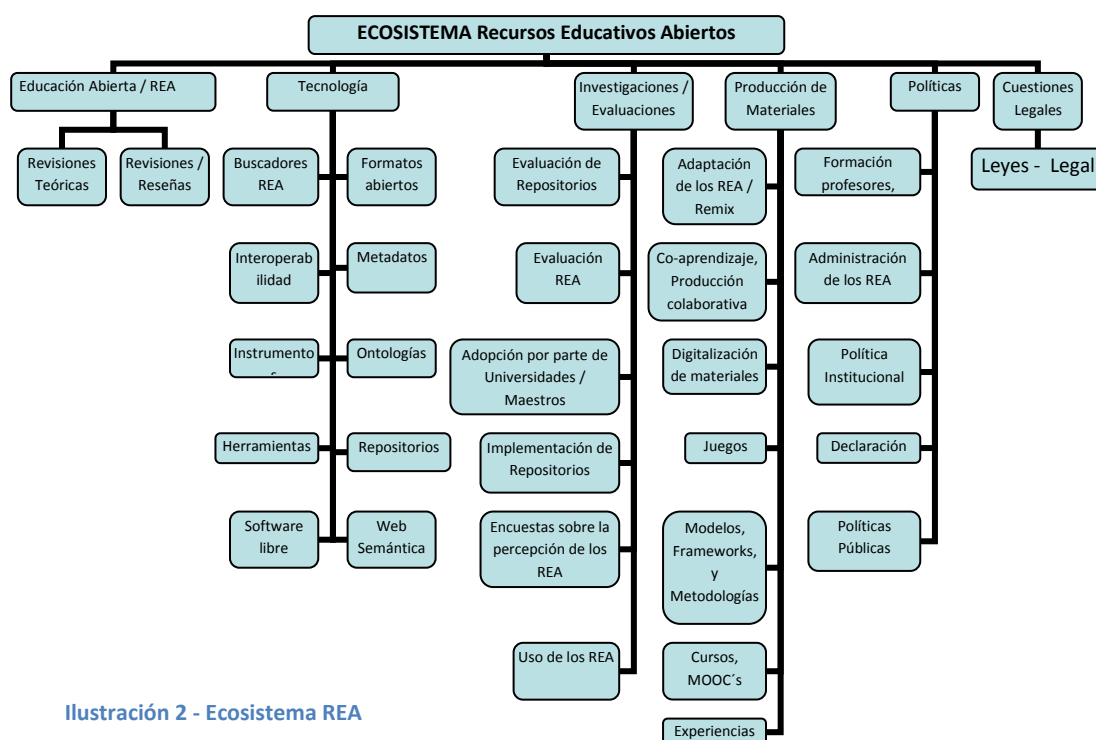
ECOSISTEMA Recursos Educativos Abiertos

Educación Abierta / REA

Revisiones Teóricas

Revisiones / Reseñas

Tecnología

Buscadores REA

Formatos abiertos

Interoperabilidad

Metadatos

Instrumento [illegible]

Ontologías

Herramientas

Repositorios

Software libre

Web Semántica

Investigaciones / Evaluaciones

Evaluación de Repositorios

Evaluación REA

Adopción por parte de Universidades / Maestros

Implementación de Repositorios

Encuestas sobre la percepción de los REA

Uso de los REA

Producción de Materiales

Adaptación de los REA / Remix

Co-aprendizaje, Producción colaborativa

Digitalización de materiales

Juegos

Modelos, Frameworks, y Metodologías

Cursos, MOOC´s

Experiencias

Políticas

Formación profesores,

Administración de los REA

Política Institucional

Declaración

Políticas Públicas

Cuestiones Legales

Leyes - Legal

Ilustración 2 - Ecosistema REA